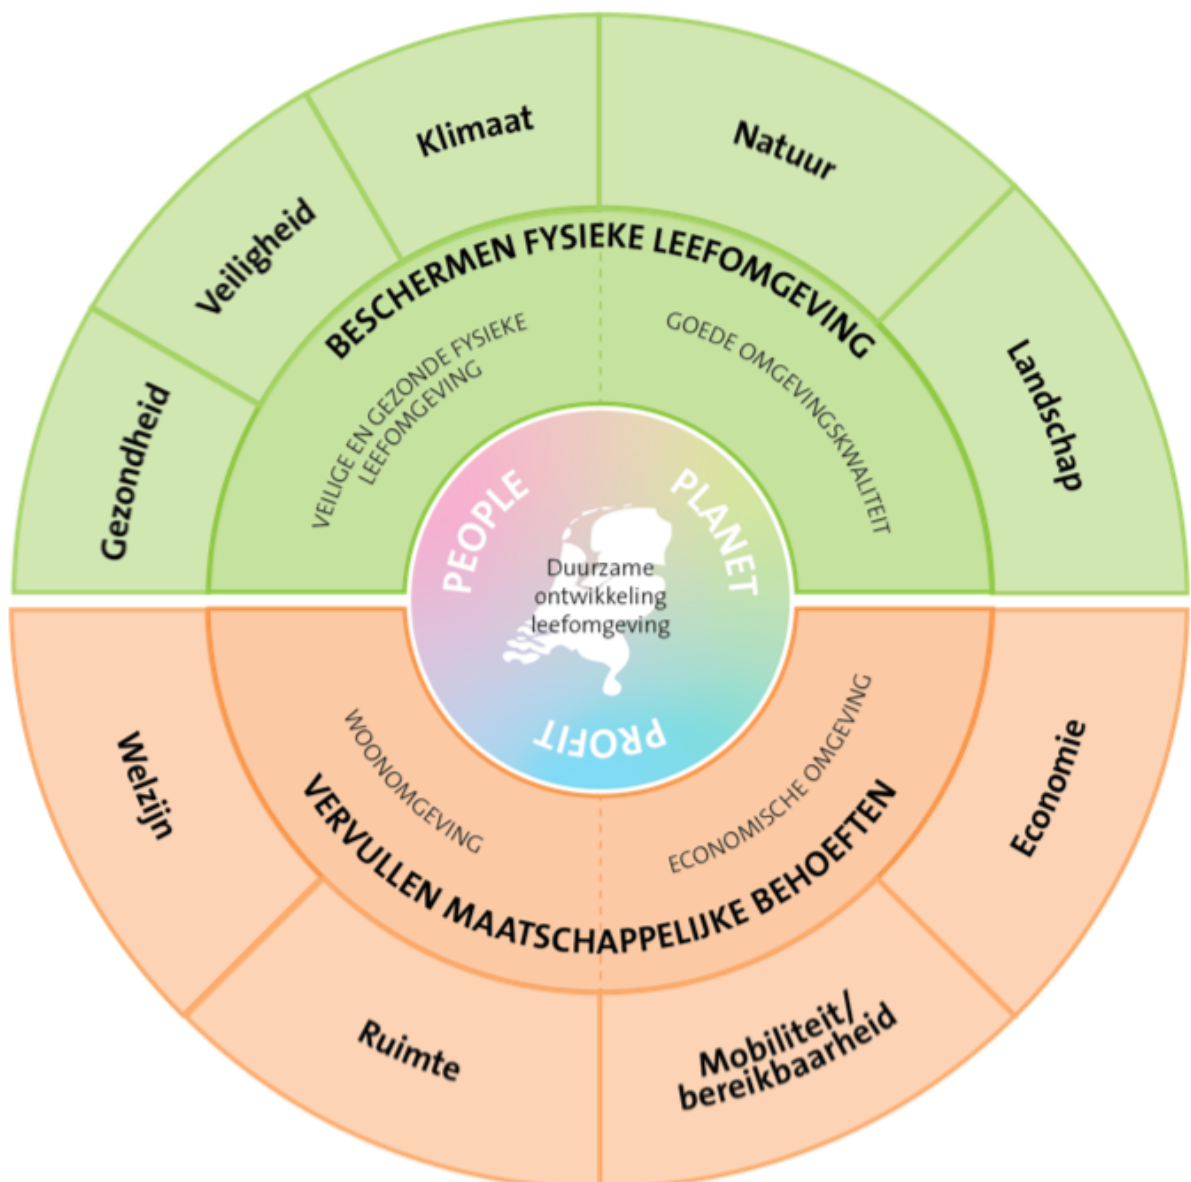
Gezondheid

Veiligheid

Klimaat

Natuur

Landschap

BESCHERMEN FYSIEKE LEEFOMGEVING

VEILIGE EN GEZONDE FYSIEKE LEEFOMGEVING

GOEDE OMGEVINGSKWALITEIT

PEOPLE

PLANET

PROFIT

Duurzame ontwikkeling leefomgeving

WOONOMGEVING

ECONOMISCHE OMGEVING

VERVULLEN MAATSCHAPPELIJKE BEHOEFTEN

Welzijn

Economie

Ruimte

Mobiliteit/ bereikbaarheid